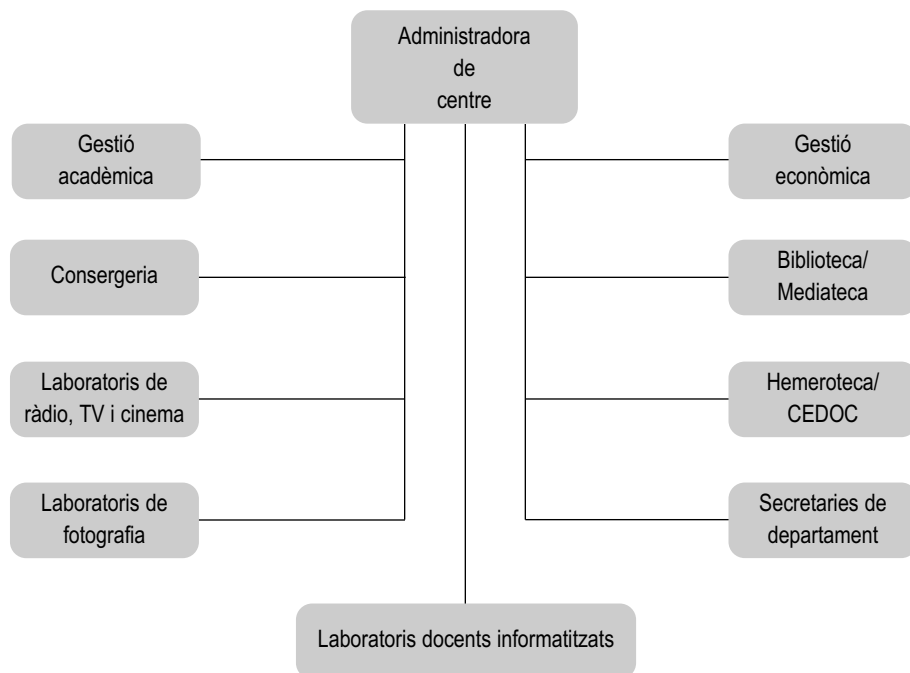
Administradora de centre

Gestió acadèmica

Consergeria

Laboratoris de ràdio, TV i cinema

Laboratoris de fotografia

Gestió econòmica

Biblioteca/ Mediateca

Hemeroteca/ CEDOC

Secretaries de departament

Laboratoris docents informatitzats